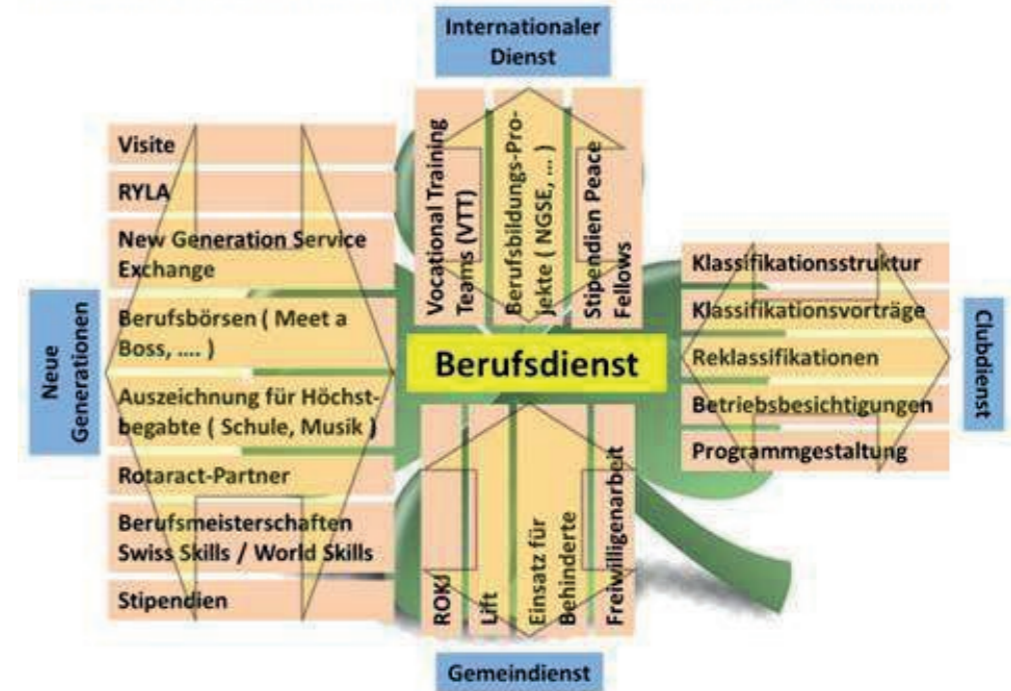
Internationaler Dienst

Vocational Training Teams (VTT)

Berufsbildungs-Projekte ( NGSE, ... )

Stipendien Peace Fellows

Neue Generationen

Visite

RYLA

New Generation Service Exchange

Berufsbörsen ( Meet a Boss, .... )

Auszeichnung für Höchstbegabte ( Schule, Musik )

Rotaract-Partner

Berufsmeisterschaften Swiss Skills / World Skills

Stipendien

Berufsdienst

Klassifikationsstruktur

Klassifikationsvorträge

Reklassifikationen

Betriebsbesichtigungen

Programmgestaltung

Clubdienst

ROKJ

Lift

Einsatz für Behinderte

Freiwilligenarbeit

Gemeindienst